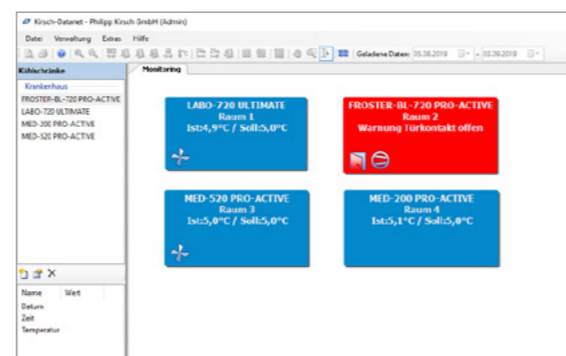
Kirsch-Datanet - Philipp Kirsch GmbH (Admin)

Datei Verwaltung Extras Hilfe

Geladene Daten: 05.08.2019 - 03.09.2019

Kühlschränke

Krankenhaus
FROSTER-BL-720 PRO-ACTIVE
LABO-720 ULTIMATE
MED-200 PRO-ACTIVE
MED-520 PRO-ACTIVE

Monitoring

LABO-720 ULTIMATE
Raum 1
Ist:4,9°C / Soll:5,0°C

FROSTER-BL-720 PRO-ACTIVE
Raum 2
Warnung Türkontakt offen

MED-520 PRO-ACTIVE
Raum 3
Ist:5,0°C / Soll:5,0°C

MED-200 PRO-ACTIVE
Raum 4
Ist:5,1°C / Soll:5,0°C

| Name | Wert |
|---|---|
| Datum | |
| Zeit | |
| Temperatur | |